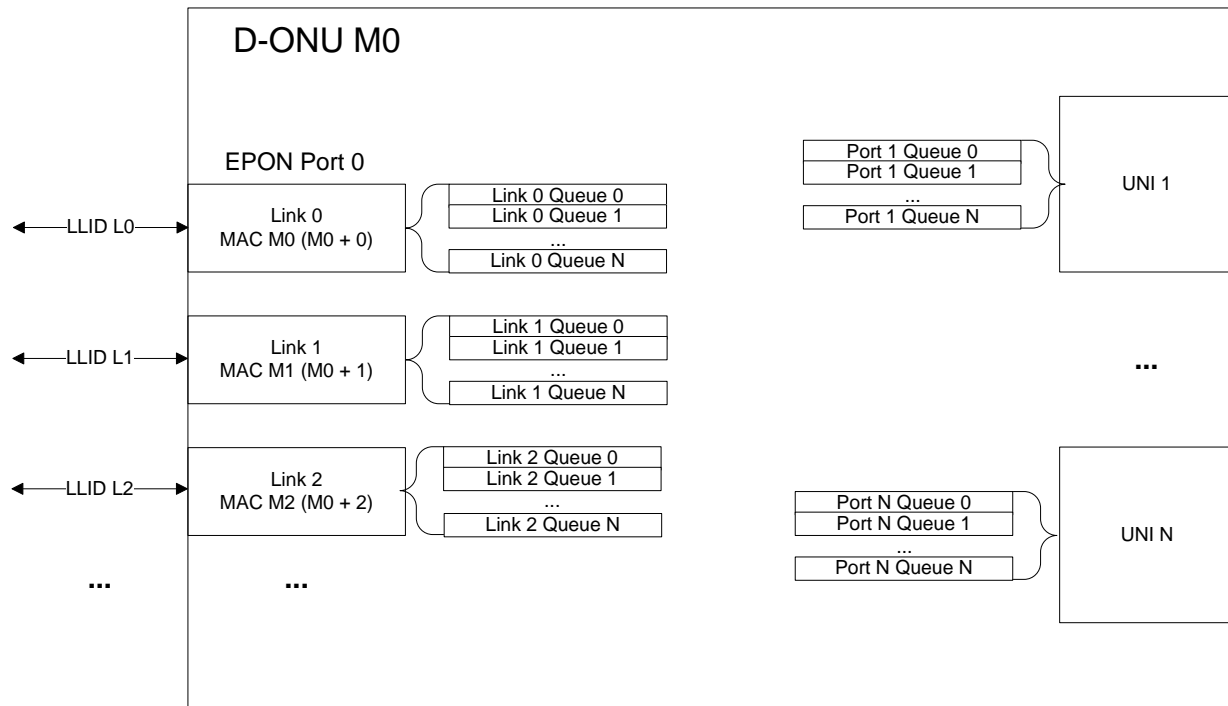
D-ONU M0

EPON Port 0

LLID L0

Link 0
MAC M0 (M0 + 0)

Link 0 Queue 0
Link 0 Queue 1
...
Link 0 Queue N

LLID L1

Link 1
MAC M1 (M0 + 1)

Link 1 Queue 0
Link 1 Queue 1
...
Link 1 Queue N

LLID L2

Link 2
MAC M2 (M0 + 2)

Link 2 Queue 0
Link 2 Queue 1
...
Link 2 Queue N

...

...

Port 1 Queue 0
Port 1 Queue 1
...
Port 1 Queue N

UNI 1

...

Port N Queue 0
Port N Queue 1
...
Port N Queue N

UNI N